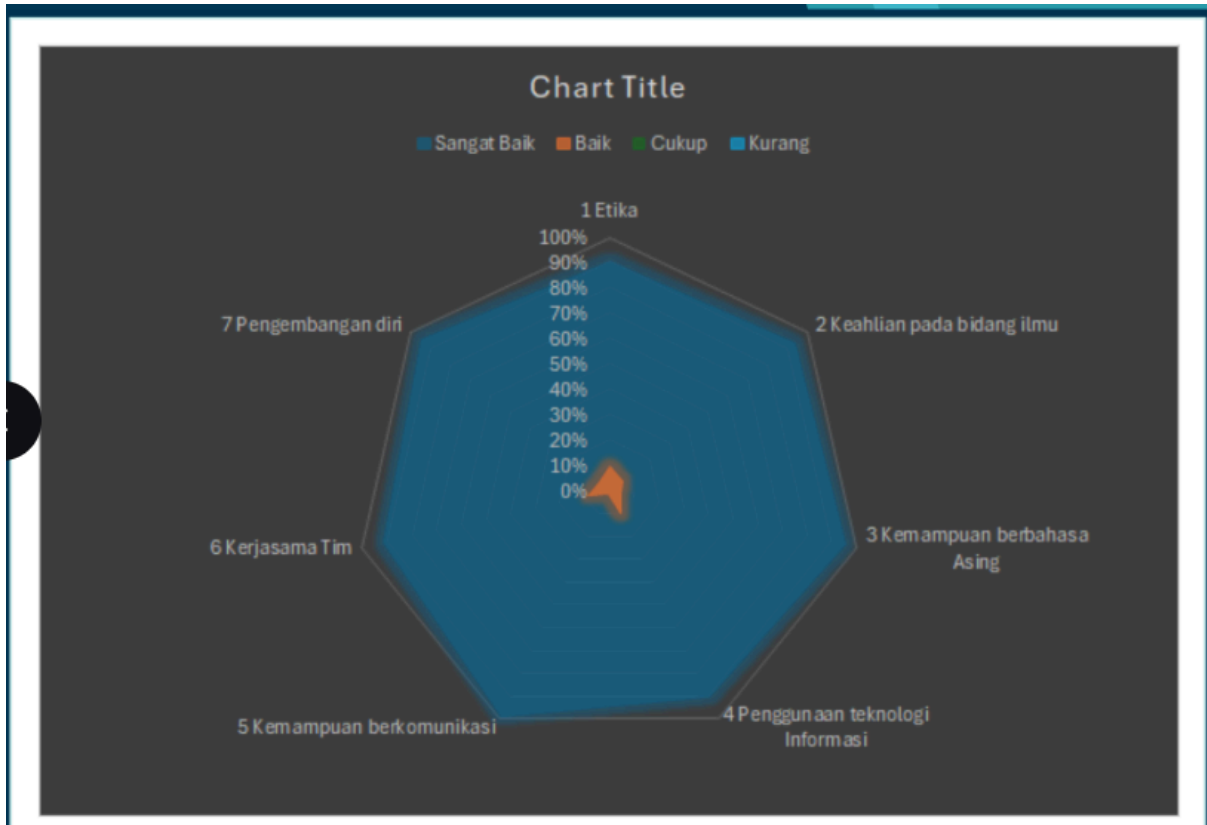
Chart Title

Sangat Baik Baik Cukup Kurang

1 Etika

100%
90%
80%
70%
60%
50%
40%
30%
20%
10%
0%

2 Keahlian pada bidang ilmu

3 Kemampuan berbahasa Asing

4 Penggunaan teknologi Informasi

5 Kemampuan berkomunikasi

6 Kerjasama Tim

7 Pengembangan diri